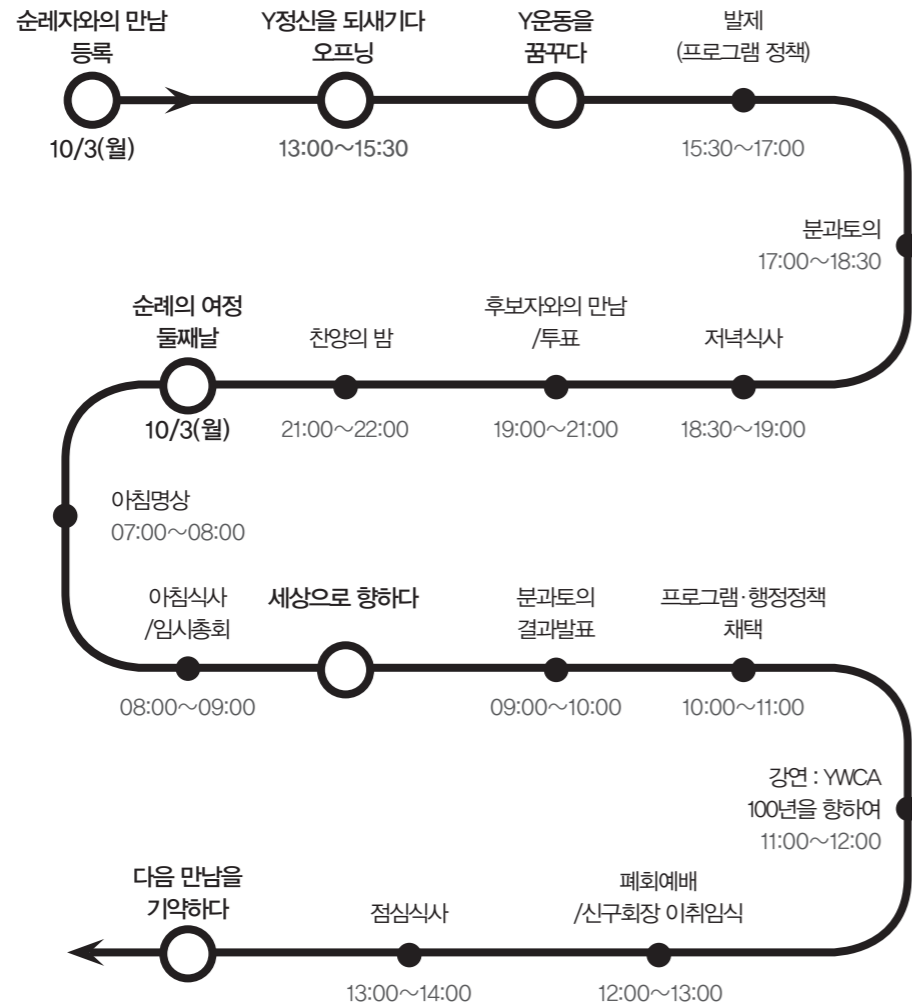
순례자와의 만남
등록
10/3(월)

Y정신을 되새기다
오프닝
13:00~15:30

Y운동을
꿈꾸다

발제
(프로그램 정책)
15:30~17:00

분과토의
17:00~18:30

저녁식사
18:30~19:00

후보자와의 만남
/투표
19:00~21:00

찬양의 밤
21:00~22:00

순례의 여정
둘째날
10/3(월)

아침명상
07:00~08:00

아침식사
/임시총회
08:00~09:00

세상으로 향하다

분과토의
결과발표
09:00~10:00

프로그램·행정정책
채택
10:00~11:00

강연 : YWCA
100년을 향하여
11:00~12:00

폐회예배
/신구회장 이취임식
12:00~13:00

점심식사
13:00~14:00

다음 만남을
기약하다